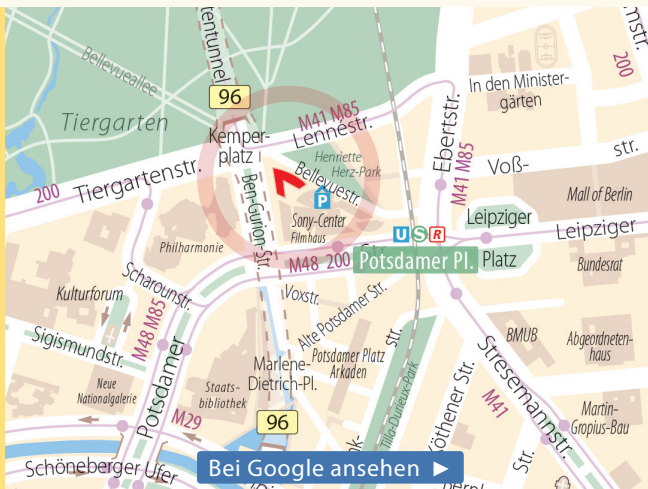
tentunnel
Bellevueallee
96
Tiergarten
Kemperplatz
M41 M85
Lennéstr.
Henriette Herz-Park
Bellevuestr.
200
Tiergartenstr.
P
Sony-Center
Filmhaus
Ben-Gurion-Str.
Philharmonie
Scharounstr.
M48 200
Kulturforum
M48 M85
Sigismundstr.
Neue Nationalgalerie
Potsdamer
M29
Schöneberger Ufer
Voxstr.
Alte Potsdamer Str.
Marlene-Dietrich-Pl.
Staatsbibliothek
Potsdamer Platz Arkaden
96
Tilla-Durieux-Park
Ebertstr.
M41 M85
In den Ministergärten
Voß-
str.
200
Mall of Berlin
U S R
Leipziger
Leipziger
Potsdamer Pl.
Platz
Bundesrat
BMUB
Abgeordnetenhaus
Stresemannstr.
M41
Martin-Gropius-Bau
Köthener Str.
Bei Google ansehen ►